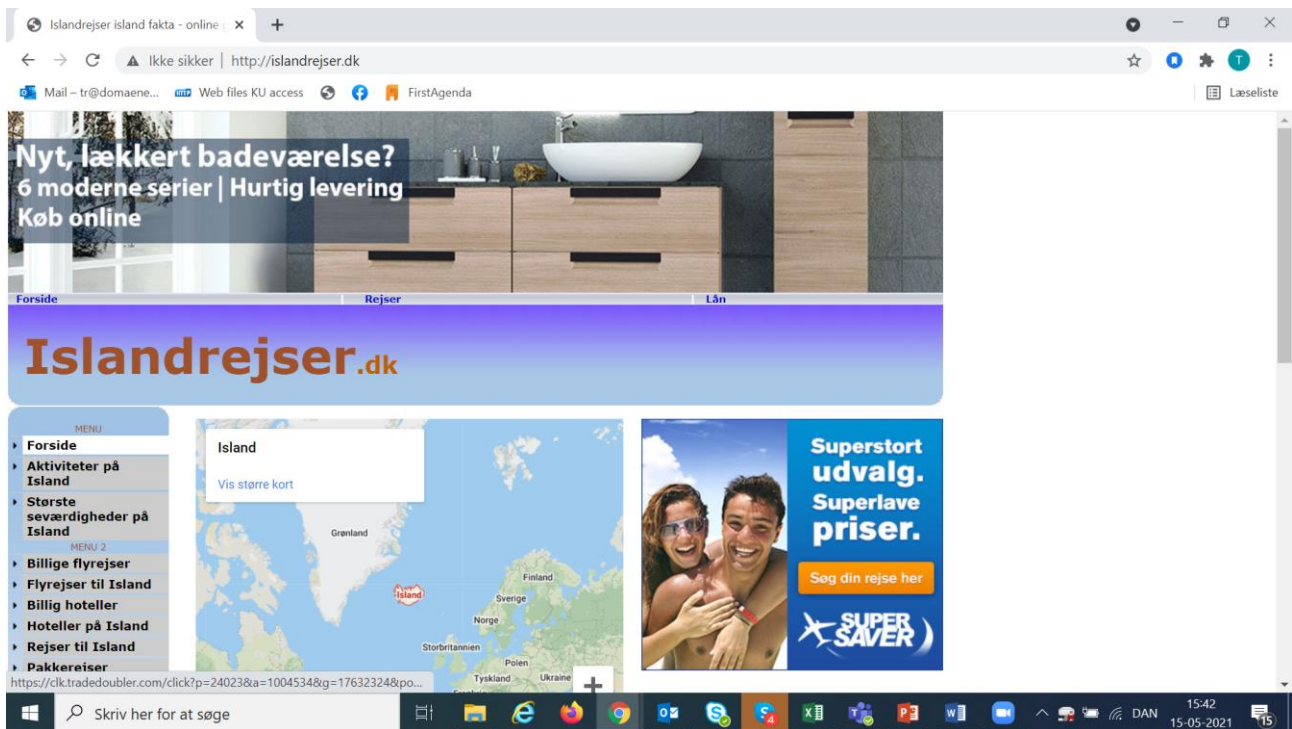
Islandrejser island fakta - online
Ikke sikker | http://islandrejser.dk
Mail – tr@domaene...
Web files KU access
FirstAgenda
Læseliste

Nyt, lækkert badeværelse?
6 moderne serier | Hurtig levering
Køb online

Forside
Rejser
Lån

Islandrejser.dk

MENU
Forside
Aktiviteter på Island
Største seværdigheder på Island
MENU 2
Billige flyrejser
Flyrejser til Island
Billig hoteller
Hoteller på Island
Rejser til Island
Pakkereiser

Island
Vis større kort
Grønland
Island
Finland
Sverige
Norge
Storbritannien
Polen
Tyskland
Ukraine

Superstort udvalg. Superlave priser.
Søg din rejse her
SUPER SAVER

https://clk.tradedoubler.com/click?p=24023&a=1004534&g=17632324&po...

Skriv her for at søge
DAN
15:42
15-05-2021
15